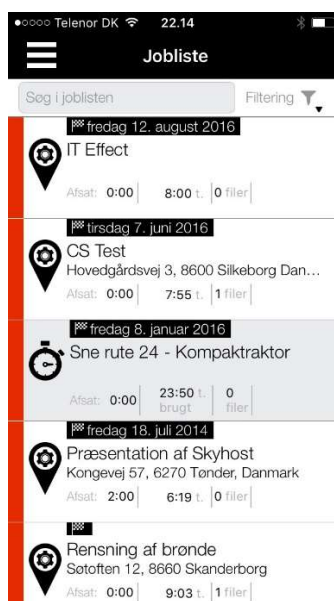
●○○○○ Telenor DK 22.14

Jobliste

Søg i joblisten

Filtering

fredag 12. august 2016

IT Effect

Afsat: 0:00 | 8:00 t. | 0 filer

tirsdag 7. juni 2016

CS Test

Hovedgårdsvej 3, 8600 Silkeborg Dan...

Afsat: 0:00 | 7:55 t. | 1 filer

fredag 8. januar 2016

Sne rute 24 - Kompaktraktor

Afsat: 0:00 | 23:50 t. brugt | 0 filer

fredag 18. juli 2014

Præsentation af Skyhost

Kongevej 57, 6270 Tønder, Danmark

Afsat: 2:00 | 6:19 t. | 0 filer

Rensning af brønde

Søtoften 12, 8660 Skanderborg

Afsat: 0:00 | 9:03 t. | 1 filer